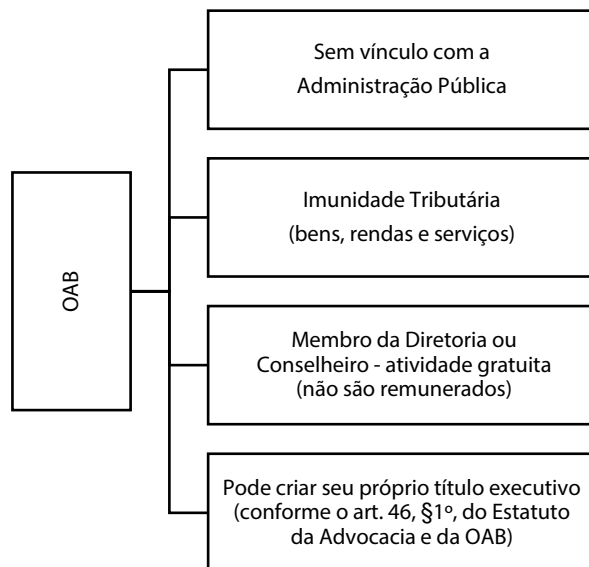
OAB

Sem vínculo com a Administração Pública

Imunidade Tributária (bens, rendas e serviços)

Membro da Diretoria ou Conselheiro - atividade gratuita (não são remunerados)

Pode criar seu próprio título executivo (conforme o art. 46, §1º, do Estatuto da Advocacia e da OAB)